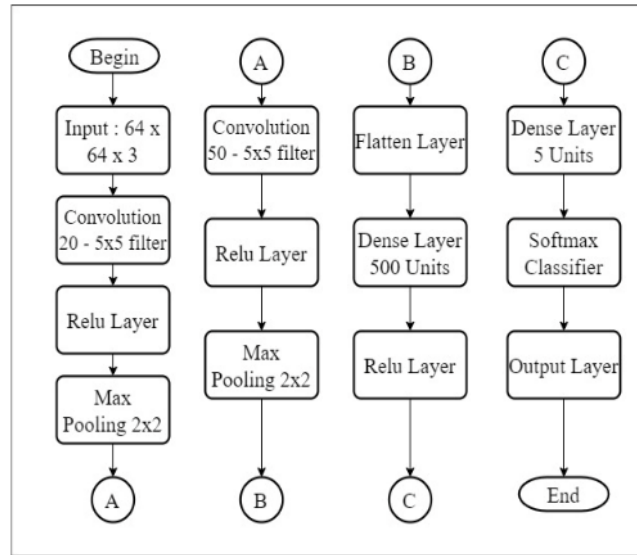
Begin

Input : 64 x 64 x 3

Convolution 20 - 5x5 filter

Relu Layer

Max Pooling 2x2

A

A

Convolution 50 - 5x5 filter

Relu Layer

Max Pooling 2x2

B

B

Flatten Layer

Dense Layer 500 Units

Relu Layer

C

C

Dense Layer 5 Units

Softmax Classifier

Output Layer

End